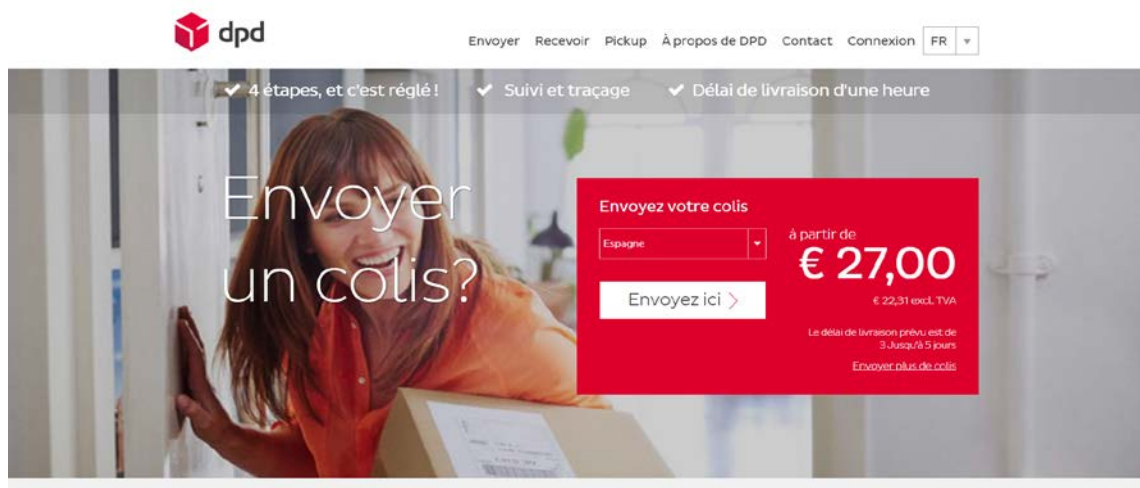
dpd

Envoyer Recevoir Pickup À propos de DPD Contact Connexion FR

✔ 4 étapes, et c'est réglé ! ✔ Suivi et traçage ✔ Délai de livraison d'une heure

Envoyer un colis?

Envoyez votre colis

Espagne

Envoyez ici >

à partir de

€ 27,00

€ 22,31 excl. TVA

Le délai de livraison prévu est de 3 Jusqu'à 5 jours

Envoyer plus de colis